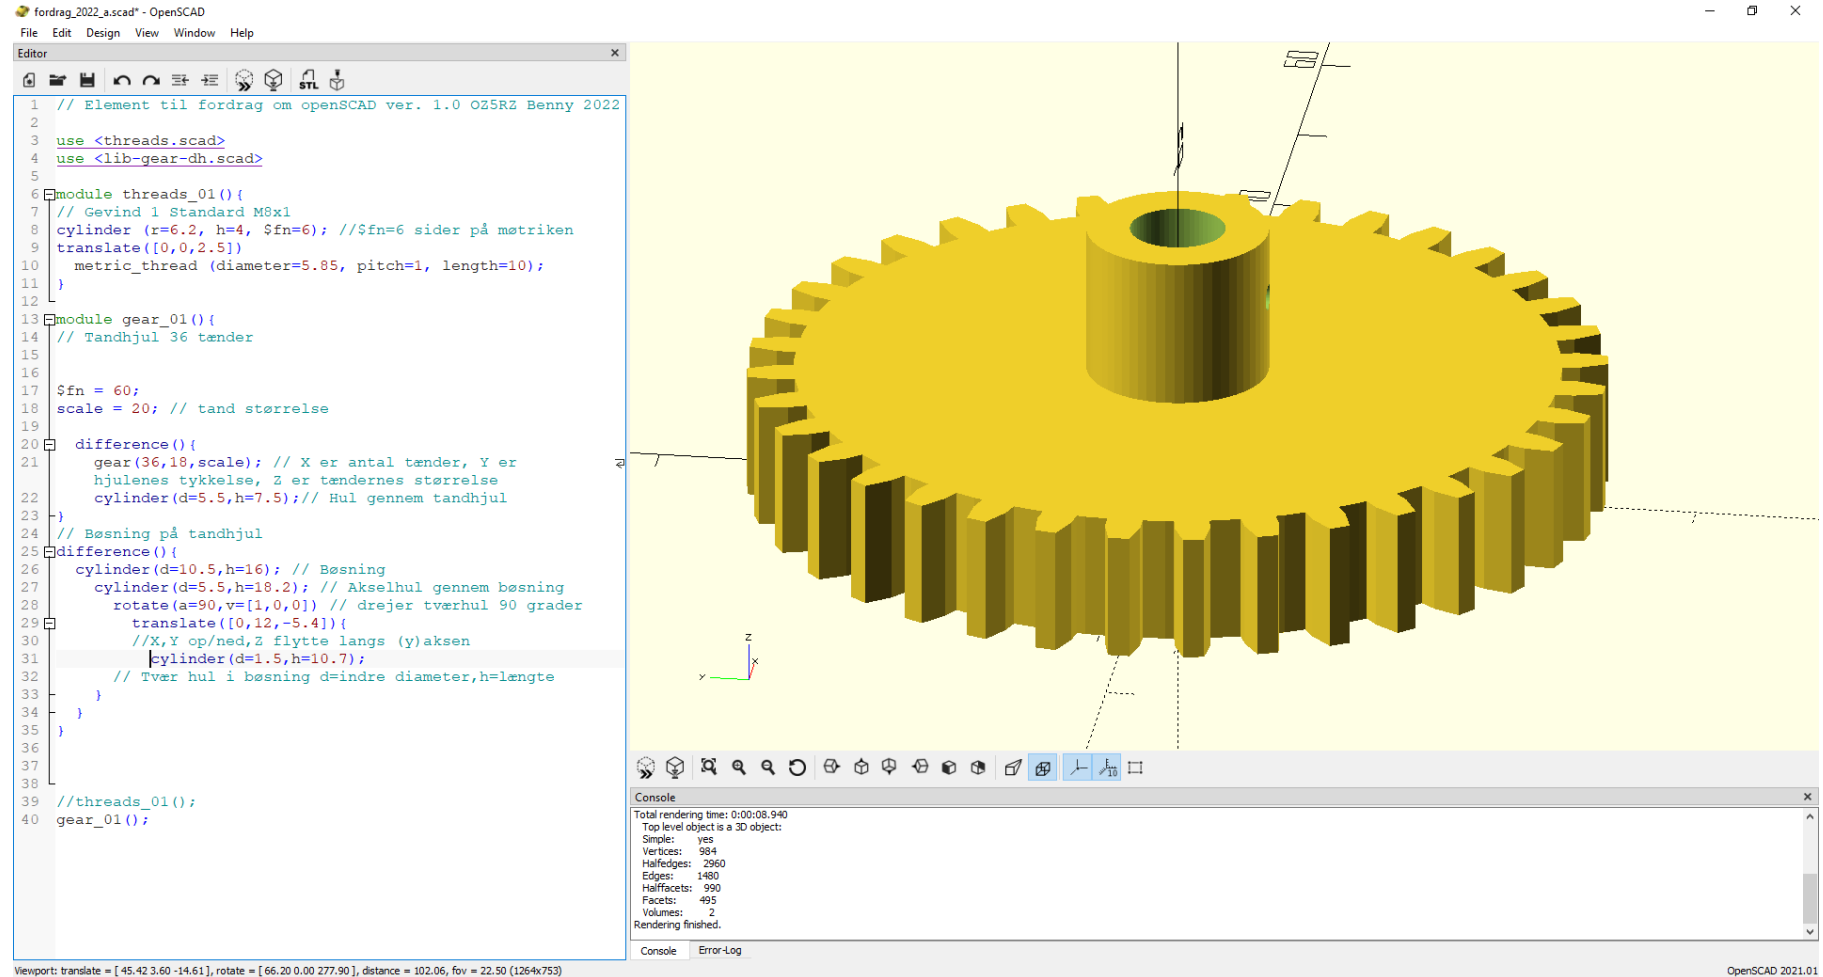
fordrag_2022_a.scad* - OpenSCAD

File Edit Design View Window Help

Editor

1 // Element til fordrag om openSCAD ver. 1.0 OZ5RZ Benny 2022
2
3 use <threads.scad>
4 use <lib-gear-dh.scad>
5
6 module threads_01(){
7 // Gevind 1 Standard M8x1
8 cylinder (r=6.2, h=4, $fn=6); //$fn=6 sider på møtriken
9 translate([0,0,2.5])
10 metric_thread (diameter=5.85, pitch=1, length=10);
11 }
12
13 module gear_01(){
14 // Tandhjul 36 tænder
15
16
17 $fn = 60;
18 scale = 20; // tand størrelse
19
20 difference(){
21 gear(36,18,scale); // X er antal tænder, Y er hjulenes tykkelse, Z er tændernes størrelse
22 cylinder(d=5.5,h=7.5);// Hul gennem tandhjul
23 }
24 // Bøsning på tandhjul
25 difference(){
26 cylinder(d=10.5,h=16); // Bøsning
27 cylinder(d=5.5,h=18.2); // Akselhul gennem bøsning
28 rotate(a=90,v=[1,0,0]) // drejer tværhul 90 grader
29 translate([0,12,-5.4]){
30 //X,Y op/ned,Z flytte langs (y)aksen
31 cylinder(d=1.5,h=10.7);
32 // Tvær hul i bøsning d=indre diameter,h=længte
33 }
34 }
35 }
36
37
38
39 //threads_01();
40 gear_01();

Console
Total rendering time: 0:00:08.940
Top level object is a 3D object:
Simple: yes
Vertices: 984
Halfedges: 2960
Edges: 1480
Halffacets: 990
Facets: 495
Volumes: 2
Rendering finished.

Console Error-Log

Viewport: translate = [ 45.42 3.60 -14.61 ], rotate = [ 66.20 0.00 277.90 ], distance = 102.06, fov = 22.50 (1264x753)

OpenSCAD 2021.01